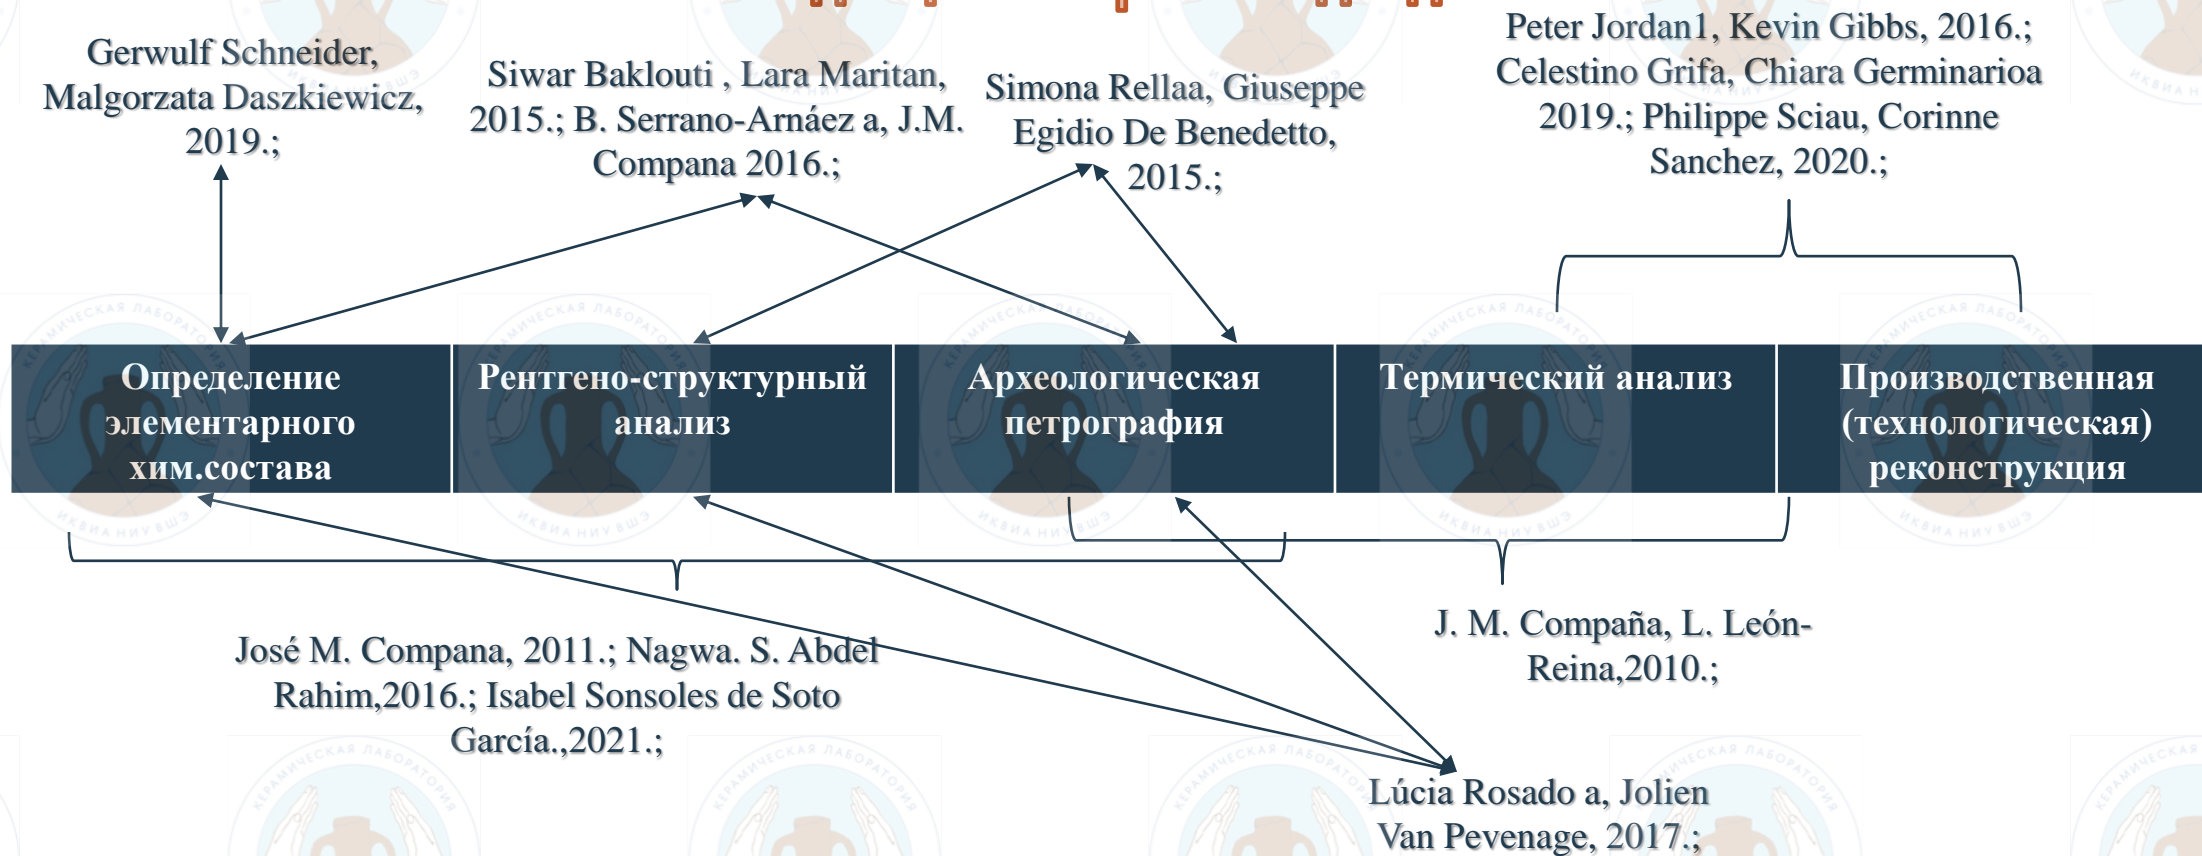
Gerwulf Schneider, Malgorzata Daszkiewicz, 2019.;

Siwar Baklouti , Lara Maritan, 2015.; B. Serrano-Arnáez a, J.M. Compana 2016.;

Simona Rellaa, Giuseppe Egidio De Benedetto, 2015.;

Peter Jordan1, Kevin Gibbs, 2016.; Celestino Grifa, Chiara Germinarioa 2019.; Philippe Sciau, Corinne Sanchez, 2020.;

Определение элементарного хим.состава

Рентгено-структурный анализ

Археологическая петрография

Термический анализ

Производственная (технологическая) реконструкция

José M. Compana, 2011.; Nagwa. S. Abdel Rahim,2016.; Isabel Sonsoles de Soto García.,2021.;

J. M. Compaña, L. León-Reina,2010.;

Lúcia Rosado a, Jolien Van Pevenage, 2017.;